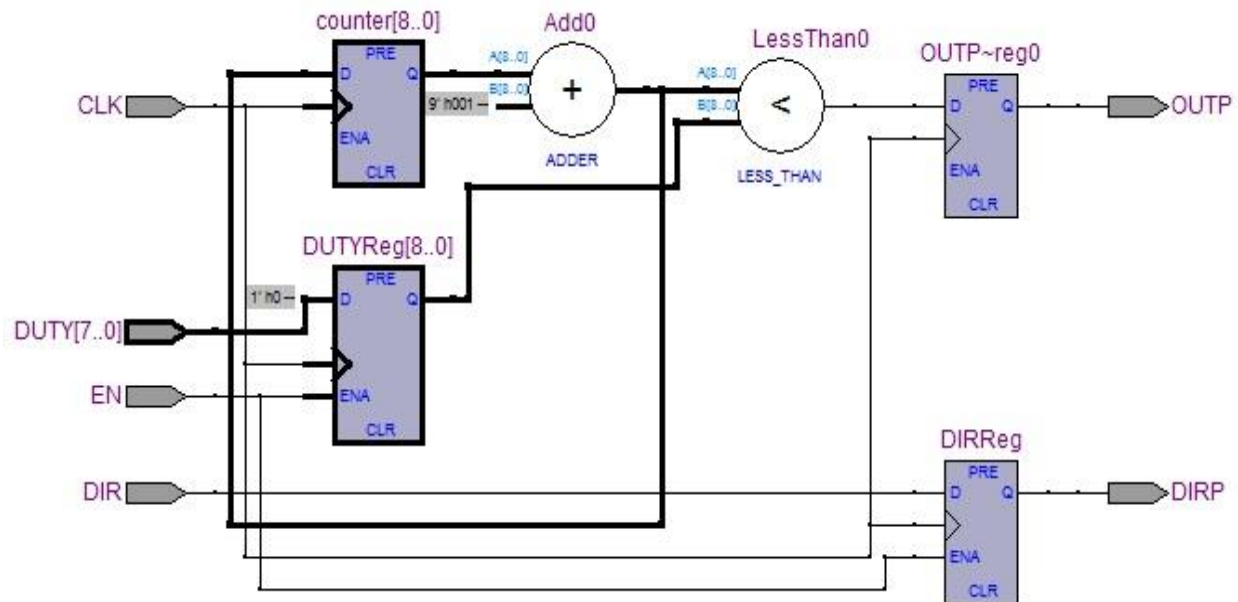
counter[8..0]
PRE
D
Q
ENA
CLR

Add0
A[8..0]
B[8..0]
9' h001
+
ADDER

LessThan0
A[8..0]
B[8..0]
<
LESS_THAN

OUTP~reg0
PRE
D
Q
ENA
CLR

CLK
OUTP

DUTYReg[8..0]
1' h0
PRE
D
Q
ENA
CLR

DUTY[7..0]
EN

DIRReg
PRE
D
Q
ENA
CLR

DIR
DIRP